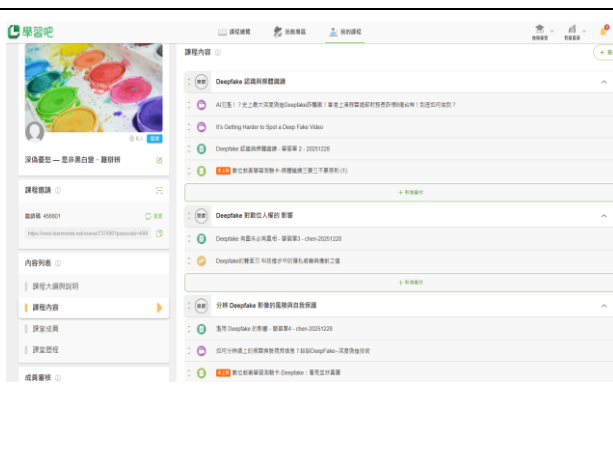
學習吧

課程總覽　活動專區　我的課程

教師專區　教學數據

課程內容 ⓘ

深偽覺察 — 是非黑白是，難辨別

課程邀請 ⓘ

邀請碼: 456601

https://www.learnmode.net/course/731667/passcode=456

內容列表 ⓘ

課程大綱與說明

課程內容

課堂成員

課堂歷程

成員審核 ⓘ

單元

Deepfake 認識與辨識識讀

AI可怕？了史上最大深度偽造Deepfake詐騙案！看港上演辦寶錢詐騙騙高額...

It's Getting Harder to Spot a Deep Fake Video

Deepfake 認識與辨識識讀 - 學習單 2 - 20251228

數位教案學習測驗卡-辨識識讀三第三不要測(1)

+ 新增資料

單元

Deepfake 對數位人權的 影響

Deepfake 有圖未必有真相 - 學習單3 - chen-20251228

Deepfake對數位 科技進步中的隱私與倫理之道

+ 新增資料

單元

分辨 Deepfake 影像的風險與自我保護

看見 Deepfake 的影響 - 學習單4 - chen-20251228

你可分辨網上的照片真假嗎？探討DeepFake - 深度偽造技術

數位教案學習測驗卡-Deepfake：看見並分真偽